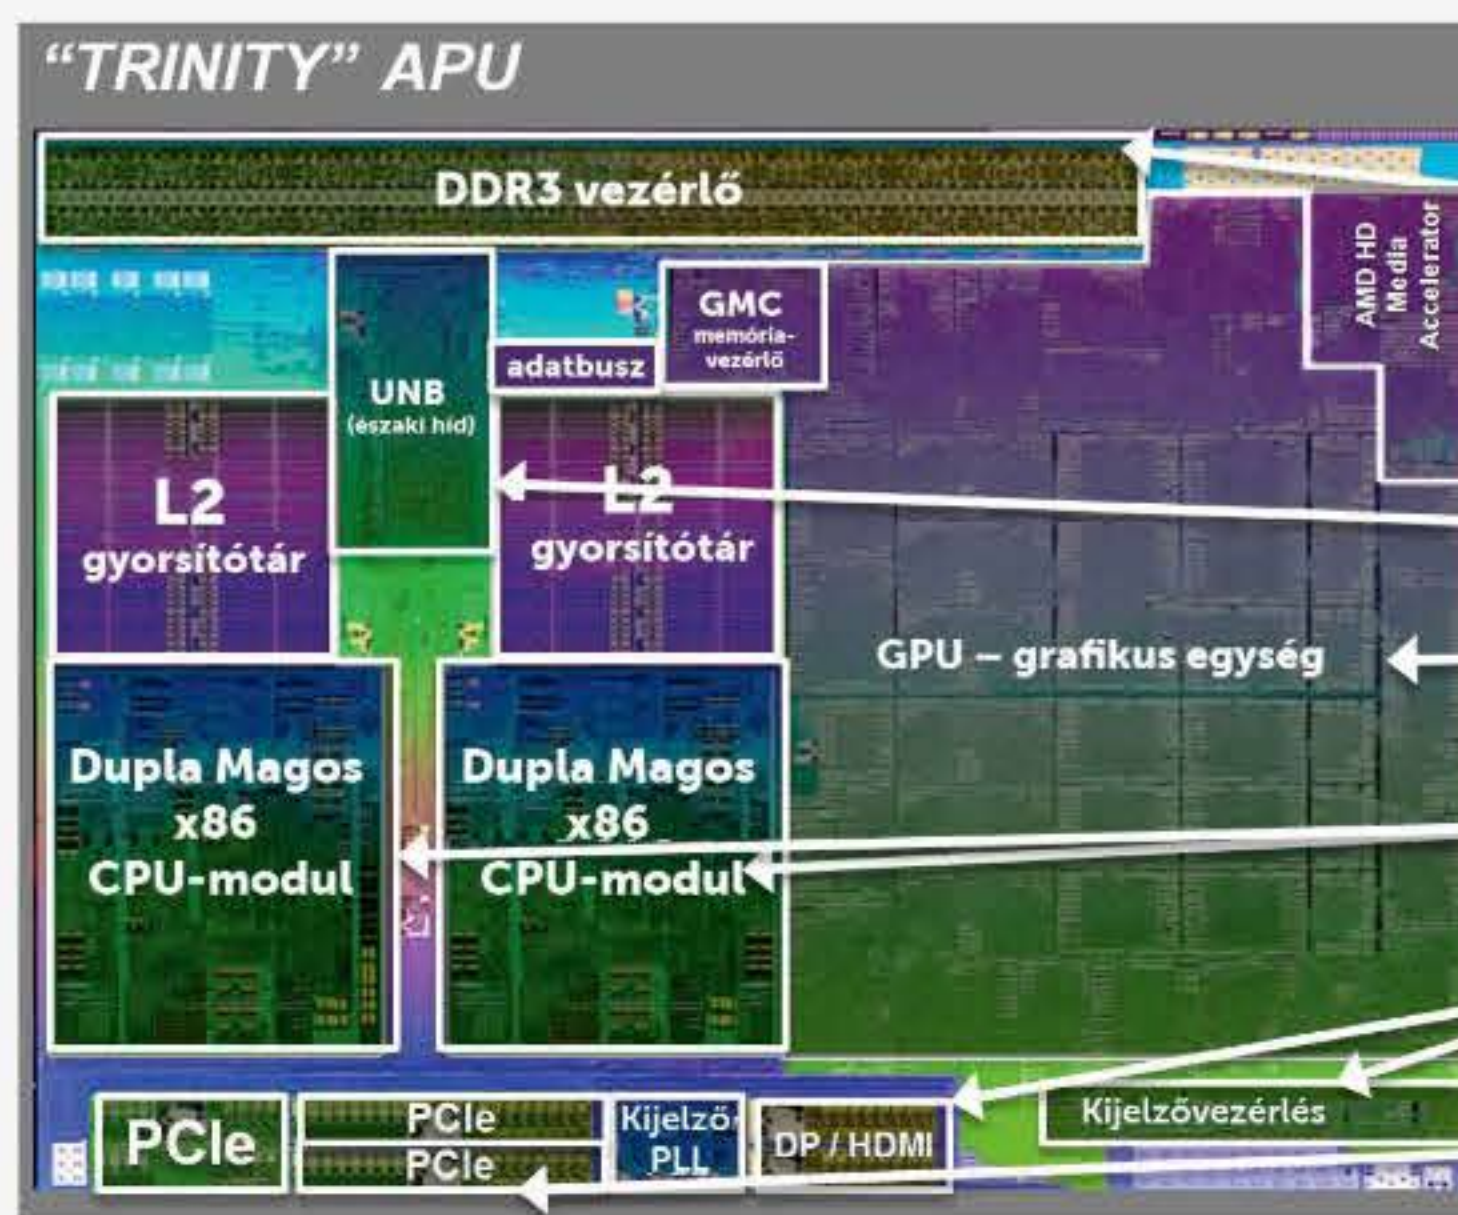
"TRINITY" APU

DDR3 vezérlő

AMD HD Media Accelerator

UNB (északi híd)

adatbusz

GMC memória-vezérlő

L2 gyorsítótár

L2 gyorsítótár

GPU – grafikus egység

Dupla Magos x86 CPU-modul

Dupla Magos x86 CPU-modul

PCIe

PCIe

PCIe

Kijelző-PLL

DP / HDMI

Kijelzővezérlés